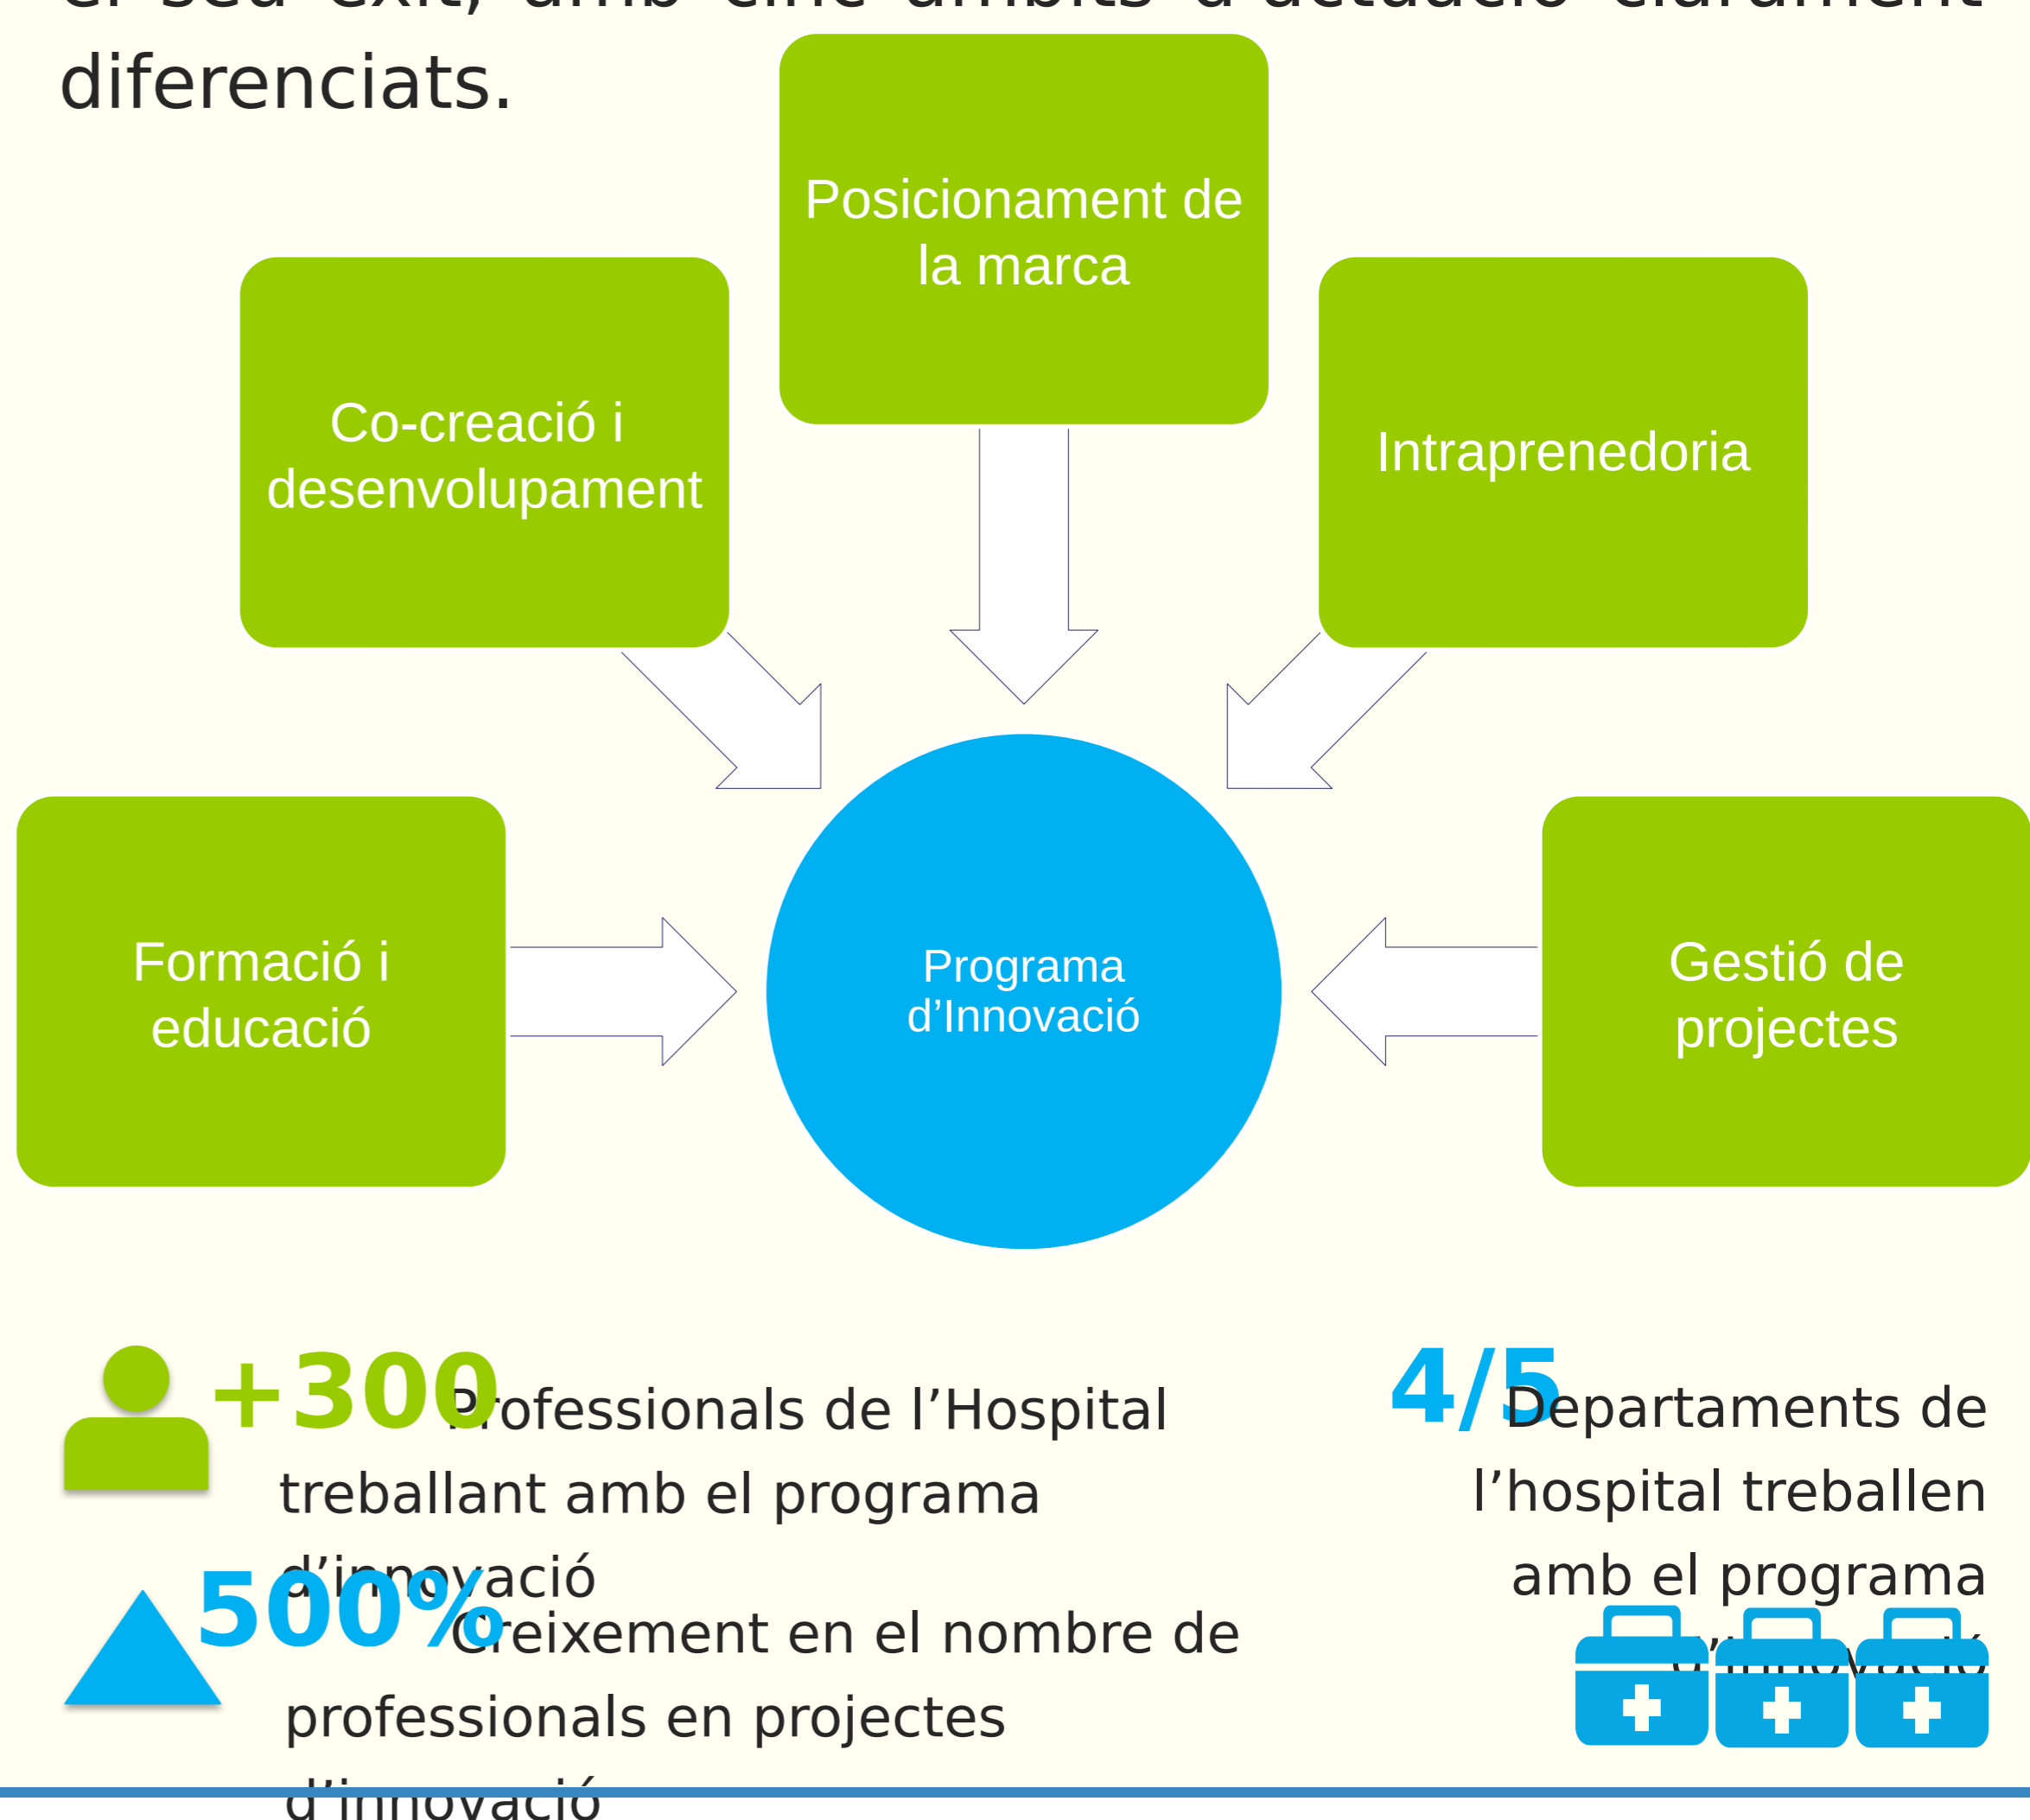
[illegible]
diferenciats.

Posicionament de la marca

Co-creació i desenvolupament

Intraprenedoria

Formació i educació

Programa d'Innovació

Gestió de projectes

+300 Professionals de l'Hospital treballant amb el programa d'innovació

4/5 Departaments de l'hospital treballen amb el programa d'innovació

500% Creixement en el nombre de professionals en projectes d'innovació